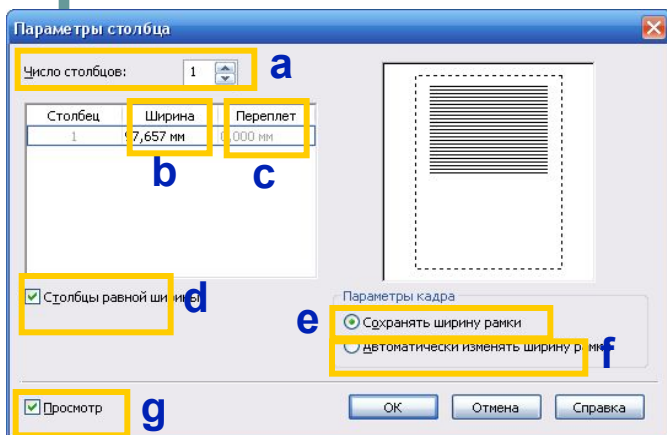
Параметры столбца

Число столбцов: 1

a

| Столбец | Ширина | Переплет |
|---|---|---|
| 1 | 97,657 мм | 0,000 мм |

b c

Столбцы равной ширины d

Параметры кадра

e Сохранять ширину рамки

Автоматически изменять ширину рамки f

Просмотр g

ОК Отмена Справка